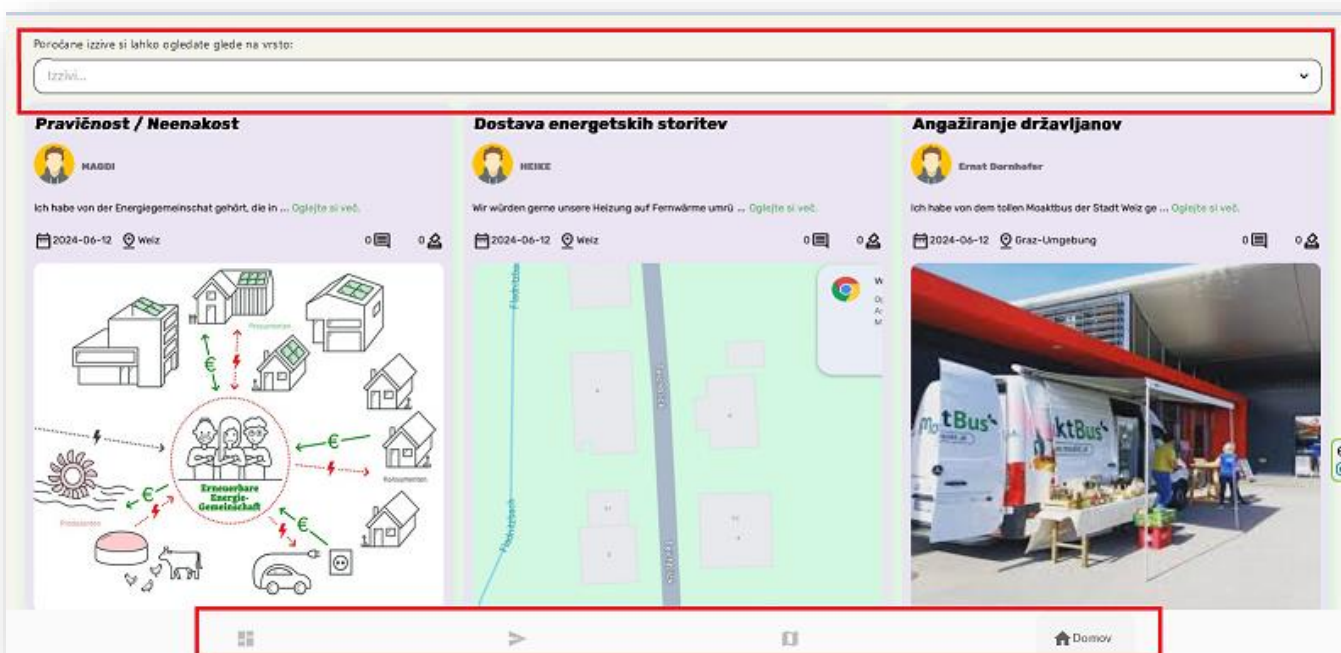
Poročane izzive si lahko ogledate glede na vrsto:

Izzivi...

Pravičnost / Neenakost

MAGDI

Ich habe von der Energiegemeinschat gehört, die in ... Oglejte si več.

2024-06-12 Weiz 0 0

Prosumenten

€

Erneuerbare Energie-Gemeinschaft

Konsumenten

Produzenten

€

€

Dostava energetskih storitev

HEIKE

Wir würden gerne unsere Heizung auf Fernwärme umrü ... Oglejte si več.

2024-06-12 Weiz 0 0

Angažiranje državljanov

Ernst Dornhofer

Ich habe von dem tollen Moaktbus der Stadt Weiz ge ... Oglejte si več.

2024-06-12 Graz-Umgebung 0 0

tBus

ktBus

Domov